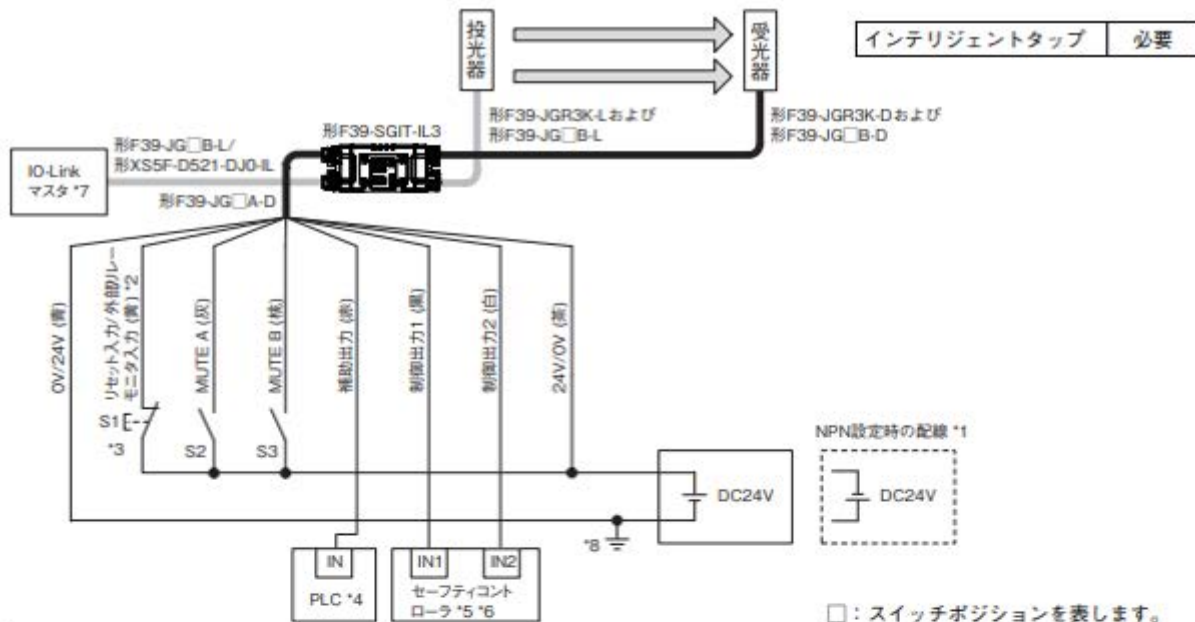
投光器

受光器

| インテリジェントタップ | 必要 |
|---|---|

形F39-JGR3K-Lおよび
形F39-JG□B-L

形F39-JGR3K-Dおよび
形F39-JG□B-D

形F39-SGIT-IL3

形F39-JG□B-L/
形XS5F-D521-DJ0-IL

IO-Link
マスタ *7

形F39-JG□A-D

0V/24V (青)

リセット入力/外部リレーモニタ入力 (黄) *2

MUTE A (灰)

MUTE B (桃)

補助出力 (赤)

制御出力1 (黒)

制御出力2 (白)

24V/0V (茶)

S1

*3

S2

S3

NPN設定時の配線 *1

DC24V

DC24V

*8

IN

PLC *4

IN1

IN2

セーフティコントローラ *5 *6

□：スイッチポジションを表します。